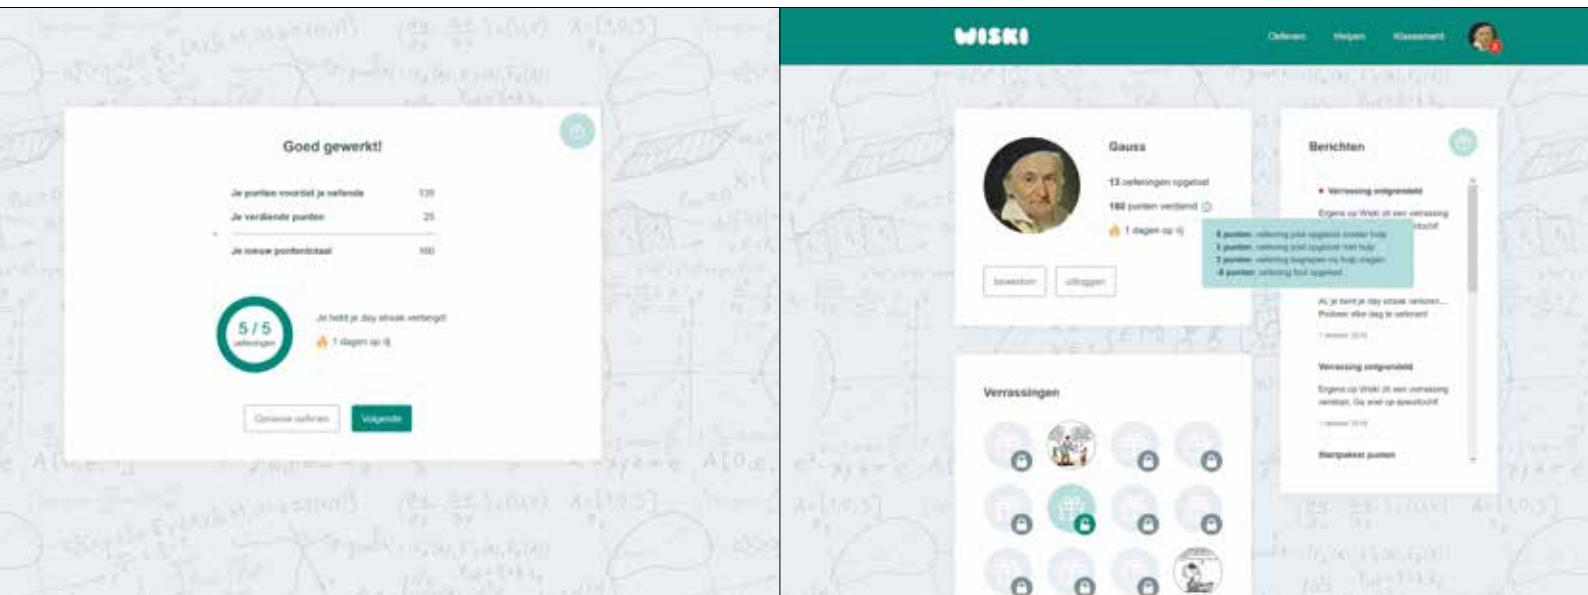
Goed gewerkt!

Je punten voordat je oefende 135
Je verdiende punten 25

Je nieuwe puntentotaal 160

5 / 5
oefeningen

Je hebt je day streak verlengd!
1 dagen op rij

Opnieuw oefenen
Volgende

WISKI
Oefenen Helpen Klassement

Gauss

13 oefeningen opgelost
160 punten verdiend
1 dagen op rij

5 punten: oefening juist opgelost zonder hulp
1 punten: oefening juist opgelost met hulp
1 punten: oefening begrepen na hulp vragen
-8 punten: oefening fout opgelost

bewerken
uitloggen

Verrassingen

Berichten

Verrassing ontgrendeld
Ergens op Wiski zit een verrassing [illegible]

Al je bent je day streak verloren...
Probeer elke dag te oefenen!
1 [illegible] 2018

Verrassing ontgrendeld
Ergens op Wiski zit een verrassing verstopt. Ga snel op speurtocht!
1 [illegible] 2018

Startpakket punten